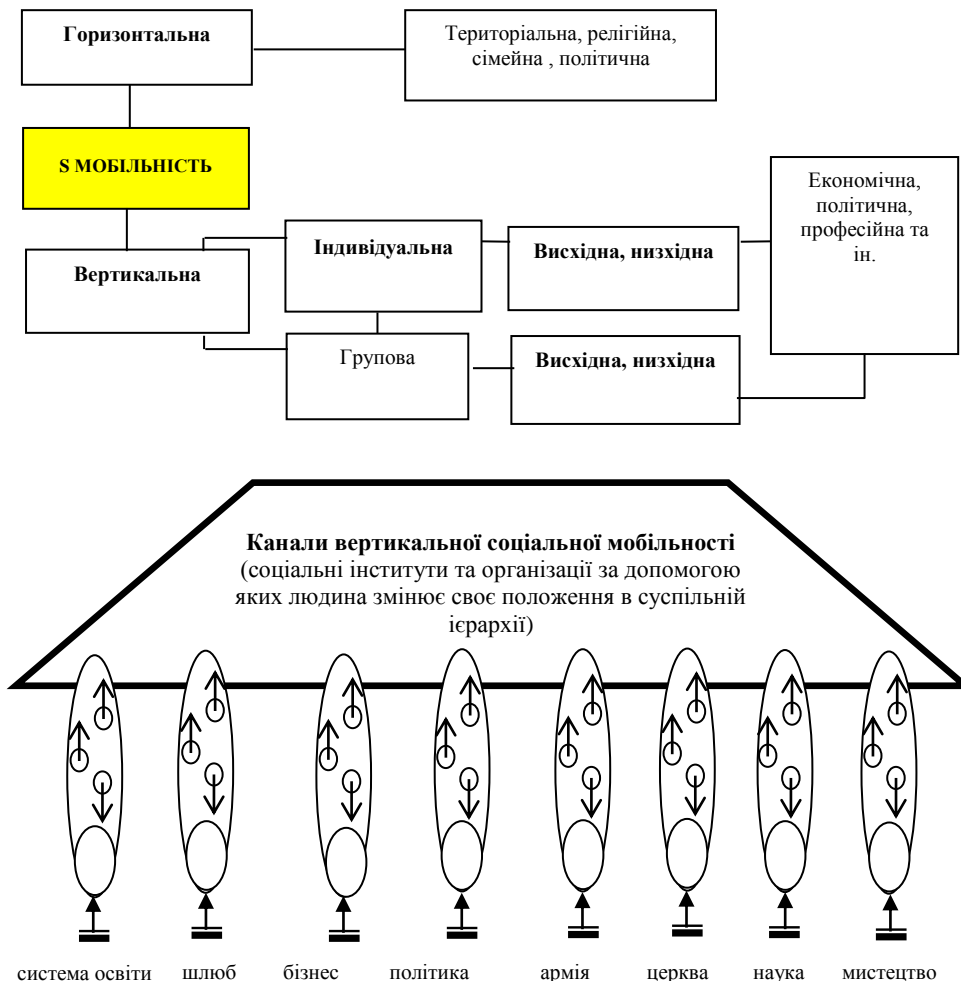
**Горизонтальна**

Територіальна, релігійна, сімейна , політична

**S МОБІЛЬНІСТЬ**

**Вертикальна**

**Індивідуальна**

**Висхідна, низхідна**

Економічна, політична, професійна та ін.

Групова

**Висхідна, низхідна**

**Канали вертикальної соціальної мобільності**
(соціальні інститути та організації за допомогою яких людина змінює своє положення в суспільній ієрархії)

система освіти шлюб бізнес політика армія церква наука мистецтво